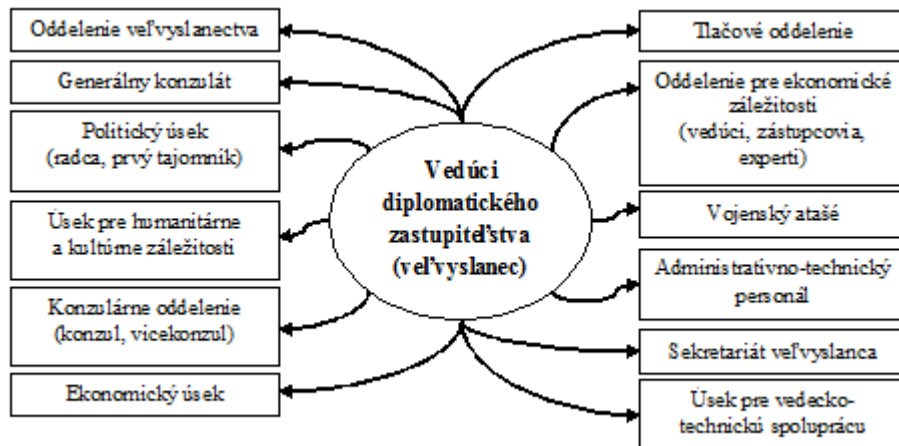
Oddelenie veľvyslanectva

Generálny konzulát

Politický úsek (radca, prvý tajomník)

Úsek pre humanitárne a kultúrne záležitosti

Konzulárne oddelenie (konzul, vicekonzul)

Ekonomický úsek

Vedúci diplomatického zastupiteľstva (veľvyslanec)

Tlačové oddelenie

Oddelenie pre ekonomické záležitosti (vedúci, zástupcovia, experti)

Vojenský atašé

Administratívno-technický personál

Sekretariát veľvyslanca

Úsek pre vedecko-technickú spoluprácu